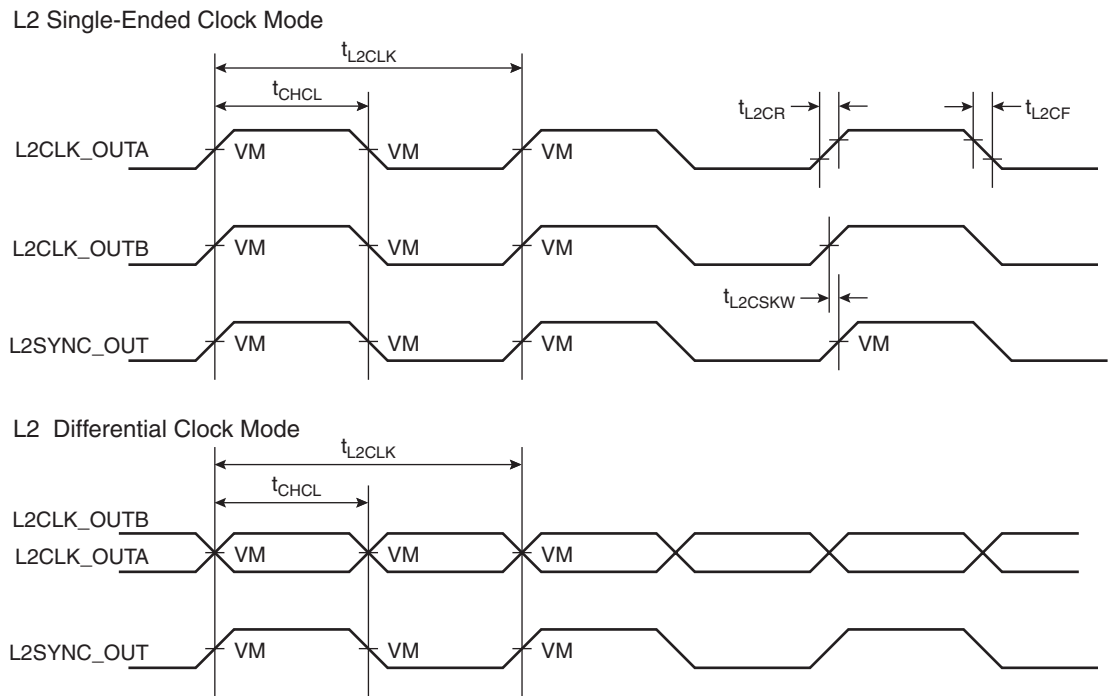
L2 Single-Ended Clock Mode

$t_{L2CLK}$

$t_{CHCL}$

$t_{L2CR}$

$t_{L2CF}$

L2CLK_OUTA VM VM VM

L2CLK_OUTB VM VM VM

$t_{L2CSKW}$

L2SYNC_OUT VM VM VM VM

L2 Differential Clock Mode

$t_{L2CLK}$

$t_{CHCL}$

L2CLK_OUTB

L2CLK_OUTA VM VM VM

L2SYNC_OUT VM VM VM